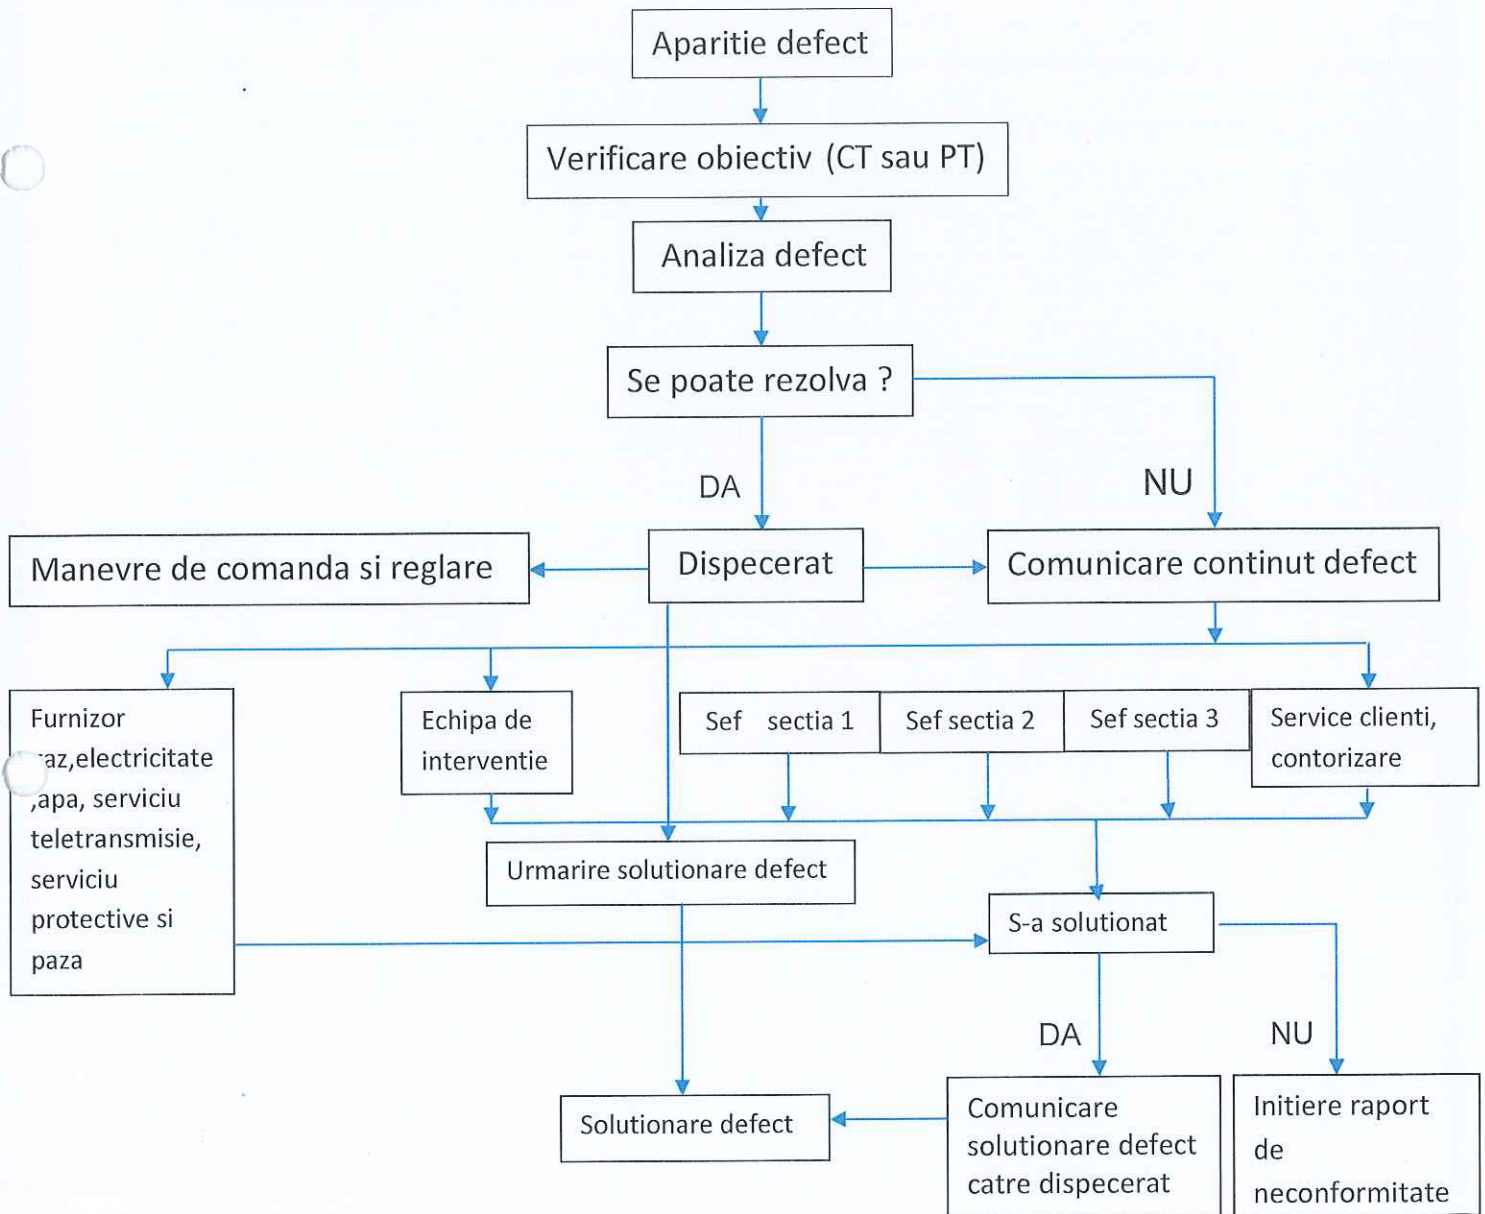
Aparitie defect

Verificare obiectiv (CT sau PT)

Analiza defect

Se poate rezolva ?

DA

NU

Manevre de comanda si reglare

Dispecerat

Comunicare continut defect

Furnizor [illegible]az,electricitate ,apa, serviciu teletransmisie, serviciu protective si paza

Echipa de interventie

Sef sectia 1

Sef sectia 2

Sef sectia 3

Service clienti, contorizare

Urmarire solutionare defect

S-a solutionat

DA

NU

Solutionare defect

Comunicare solutionare defect catre dispecerat

Initiere raport de neconformitate